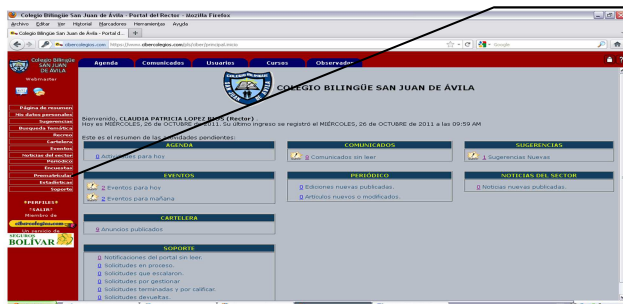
Colegio Bilingüe San Juan de Ávila - Portal del Rector - Mozilla Firefox

Archivo Editar Ver Historial Marcadores Herramientas Ayuda

Colegio Bilingüe San Juan de Ávila - Portal d... +

https://www.cibercolegios.com/pls/ciber/principal.inicio

Google

Colegio Bilingüe SAN JUAN DE ÁVILA

Webmaster

Página de resumen
Mis datos personales
Sugerencias
Búsqueda Temática
Recreo
Cartelera
Eventos
Noticias del sector
Periódico
Encuestas
Premateículas
Estadísticas
Soporte

PERFILES "SALIR"
Miembro de ciberColegios.com
Un servicio de SEGUROS BOLÍVAR

Agenda Comunicados Usuarios Cursos Observador

COLEGIO BILINGÜE SAN JUAN DE ÁVILA

Bienvenido, CLAUDIA PATRICIA LOPEZ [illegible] (Rector).
Hoy es MIÉRCOLES, 26 de OCTUBRE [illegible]. Su último ingreso se registró el MIÉRCOLES, 26 de OCTUBRE de 2011 a las 09:59 AM

Este es el resumen de las actividades pendientes:

AGENDA
0 Actividades para hoy

COMUNICADOS
0 Comunicados sin leer

SUGERENCIAS
1 Sugerencias Nuevas

EVENTOS
2 Eventos para hoy
2 Eventos para mañana

PERIÓDICO
0 Ediciones nuevas publicadas.
0 Artículos nuevos o modificados.

NOTICIAS DEL SECTOR
0 Noticias nuevas publicadas.

CARTELERA
0 Anuncios publicados

SOPORTE
0 Notificaciones del portal sin leer.
0 Solicitudes en proceso.
0 Solicitudes que escalaron.
0 Solicitudes por gestionar
0 Solicitudes terminadas y por calificar.
0 Solicitudes devueltas